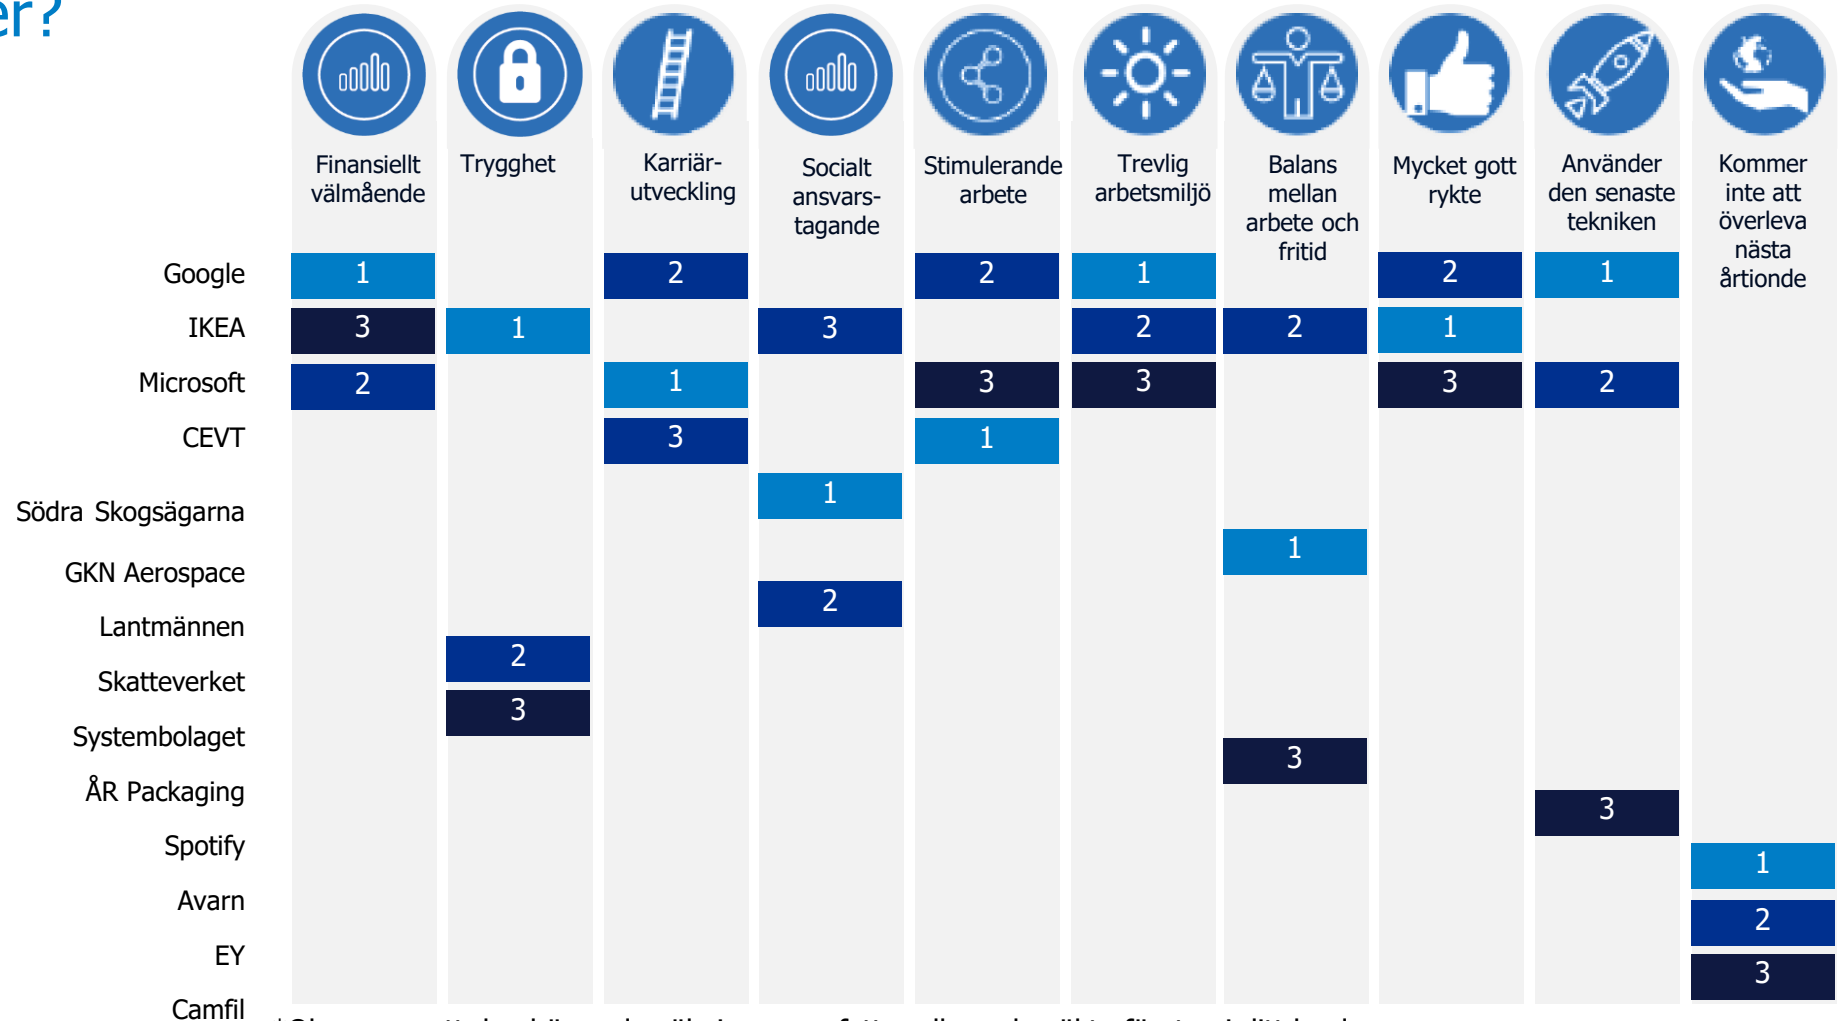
er?

| | Finansiellt välmående | Trygghet | Karriär-utveckling | Socialt ansvars-tagande | Stimulerande arbete | Trevlig arbetsmiljö | Balans mellan arbete och fritid | Mycket gott rykte | Använder den senaste tekniken | Kommer inte att överleva nästa årtionde |
|---|---|---|---|---|---|---|---|---|---|---|
| Google | 1 | | 2 | | 2 | 1 | | 2 | 1 | |
| IKEA | 3 | 1 | | 3 | | 2 | 2 | 1 | | |
| Microsoft | 2 | | 1 | | 3 | 3 | | 3 | 2 | |
| CEVT | | | 3 | | 1 | | | | | |
| Södra Skogsägarna | | | | 1 | | | | | | |
| GKN Aerospace | | | | | | | 1 | | | |
| Lantmännen | | | | 2 | | | | | | |
| Skatteverket | | 2 | | | | | | | | |
| Systembolaget | | 3 | | | | | | | | |
| ÅR Packaging | | | | | | | 3 | | | |
| Spotify | | | | | | | | | 3 | |
| Avarn | | | | | | | | | | 1 |
| EY | | | | | | | | | | 2 |
| Camfil | | | | | | | | | | 3 |

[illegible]